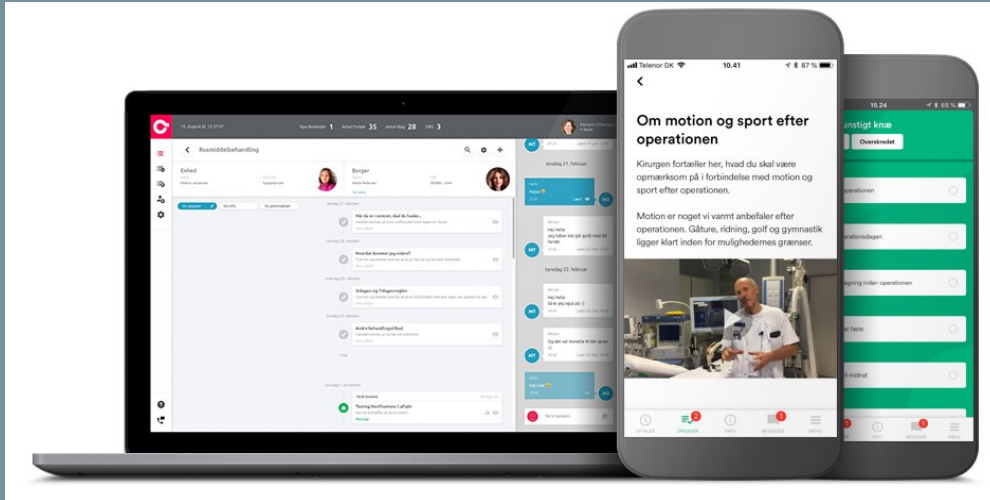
Telenor DK 10.41 87 %

Om motion og sport efter operationen

Kirurgen fortæller her, hvad du skal være opmærksom på i forbindelse med motion og sport efter operationen.

Motion er noget vi varmt anbefaler efter operationen. Gåture, ridning, golf og gymnastik ligger klart inden for mulighedernes grænser.

AFTALER ORGANISER 2 INFO BESKEDER 1 MENU

15.24

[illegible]nstigt knæ

Overskredet

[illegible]perationen

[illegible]perationsdagen

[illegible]gning inden operationen

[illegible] faste

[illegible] midnat

INFO BESKEDER MENU

Rusmiddelbehandling

Enhed

Borger

Nye beskeder 1 Antal forløb 35 Antal dage 28 Gns 3

onsdag 21. februar

torsdag 22. februar

Hvad dine kommer jeg videre?

Andre behandlingstilbud

Testing Notifications / udfalle

Skriv besked...

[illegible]